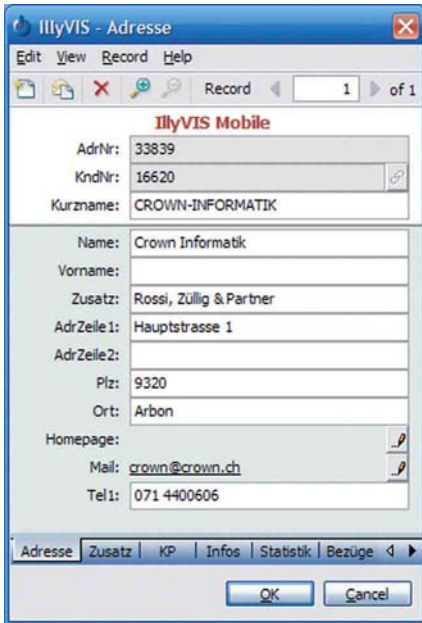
IllyVIS - Adresse

Edit View Record Help

Record 1 of 1

IllyVIS Mobile

AdrNr: 33839

KndNr: 16620

Kurzname: CROWN-INFORMATIK

Name: Crown Informatik

Vorname:

Zusatz: Rossi, Züllig & Partner

AdrZeile1: Hauptstrasse 1

AdrZeile2:

Plz: 9320

Ort: Arbon

Homepage:

Mail: crown@crown.ch

Tel1: 071 4400606

Adresse | Zusatz | KP | Infos | Statistik | Bezüge

OK Cancel